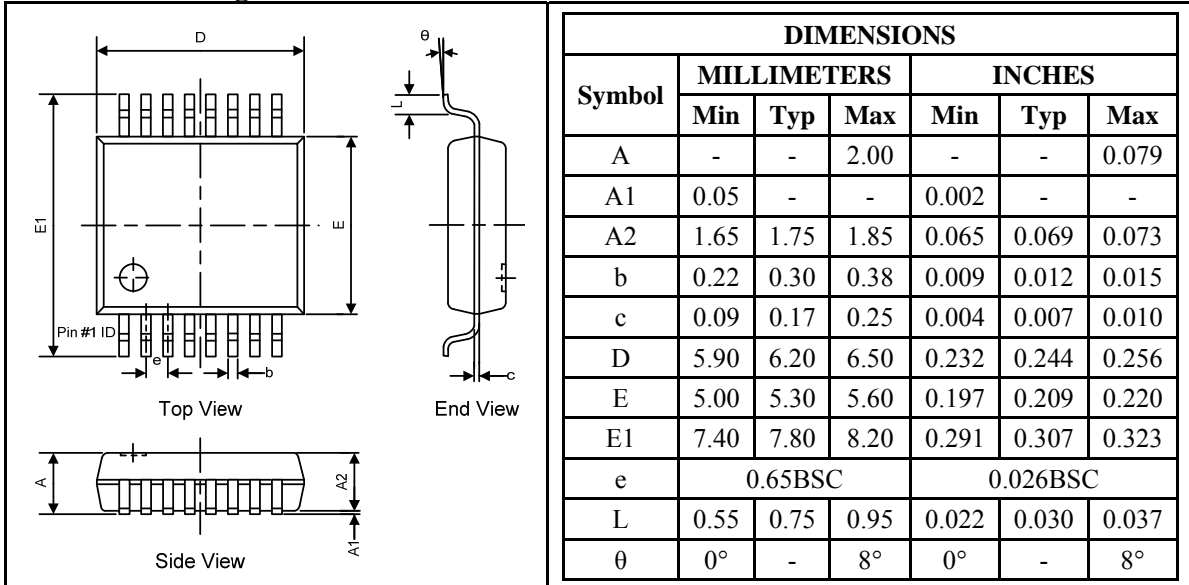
D

E1

E

Pin #1 ID

e

b

Top View

θ

L

c

End View

A

A2

A1

Side View

| DIMENSIONS | | | | | | |
|---|---|---|---|---|---|---|
| Symbol | MILLIMETERS | | | INCHES | | |
| | Min | Typ | Max | Min | Typ | Max |
| A | - | - | 2.00 | - | - | 0.079 |
| A1 | 0.05 | - | - | 0.002 | - | - |
| A2 | 1.65 | 1.75 | 1.85 | 0.065 | 0.069 | 0.073 |
| b | 0.22 | 0.30 | 0.38 | 0.009 | 0.012 | 0.015 |
| c | 0.09 | 0.17 | 0.25 | 0.004 | 0.007 | 0.010 |
| D | 5.90 | 6.20 | 6.50 | 0.232 | 0.244 | 0.256 |
| E | 5.00 | 5.30 | 5.60 | 0.197 | 0.209 | 0.220 |
| E1 | 7.40 | 7.80 | 8.20 | 0.291 | 0.307 | 0.323 |
| e | 0.65BSC | | | 0.026BSC | | |
| L | 0.55 | 0.75 | 0.95 | 0.022 | 0.030 | 0.037 |
| θ | 0° | - | 8° | 0° | - | 8° |